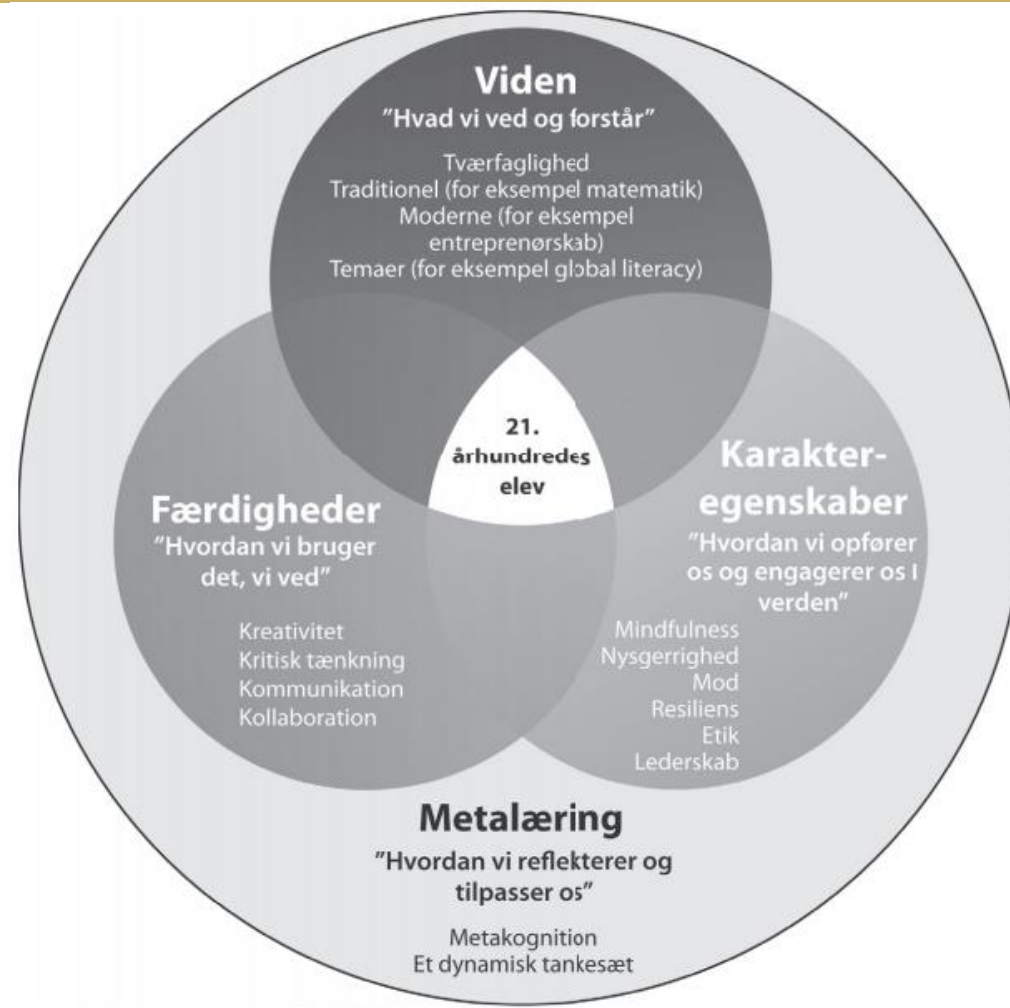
Viden
"Hvad vi ved og forstår"

Tværfaglighed
Traditionel (for eksempel matematik)
Moderne (for eksempel entreprenørskab)
Temaer (for eksempel global literacy)

21. århundredes elev

Færdigheder
"Hvordan vi bruger det, vi ved"

Kreativitet
Kritisk tænkning
Kommunikation
Kollaboration

Karakteregenskaber
"Hvordan vi opfører os og engagerer os i verden"

Mindfulness
Nysgerrighed
Mod
Resiliens
Etik
Lederskab

Metalæring
"Hvordan vi reflekterer og tilpasser os"

Metakognition
Et dynamisk tankesæt